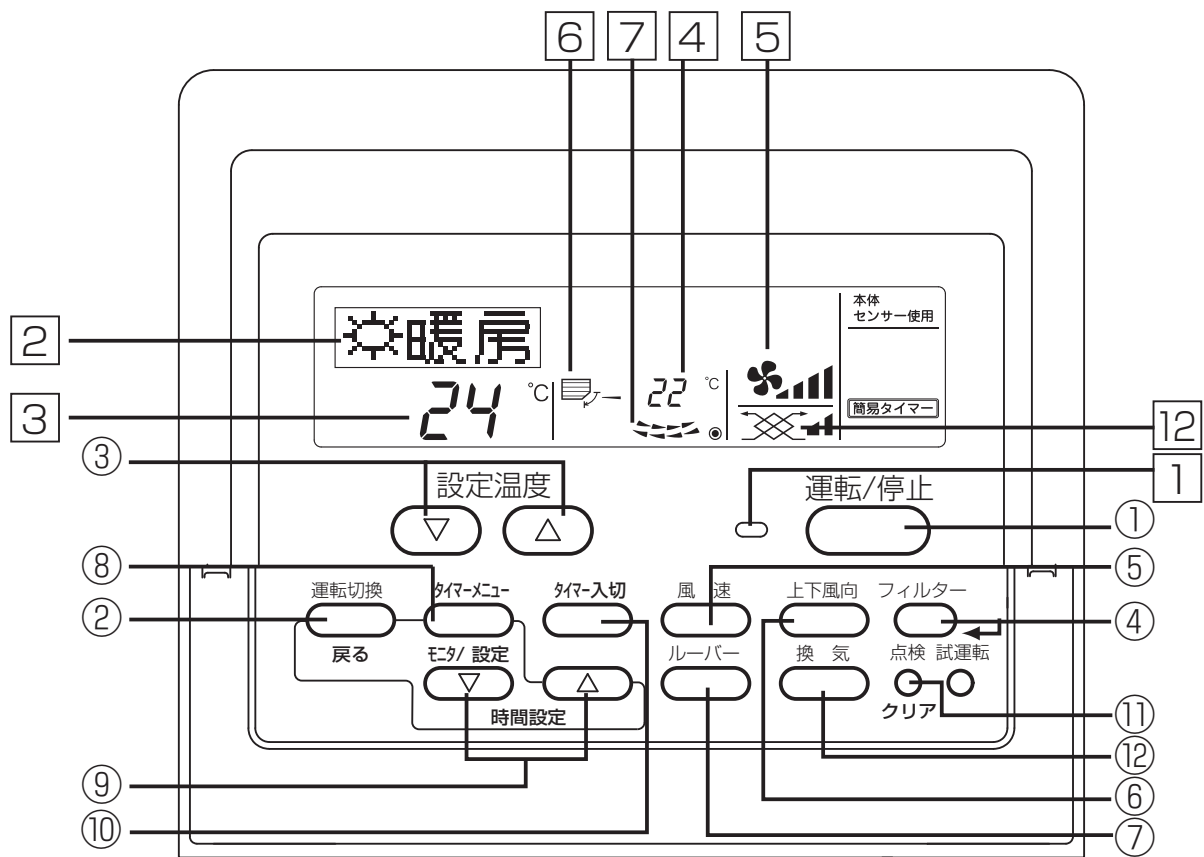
6 7 4 5

本体
センサー使用

2
暖房

3
24 ℃
22 ℃

簡易タイマー

12

③
設定温度
▽ △

1
運転/停止
①

⑧
⑤

運転切換
タイマーメニュー
タイマー入切
風 速
上下風向
フィルター

②
④

戻る
モニタ/ 設定
▽ △
ルーバー
換 気
点検 試運転
クリア
時間設定

⑪
⑫
⑨
⑥
⑩
⑦